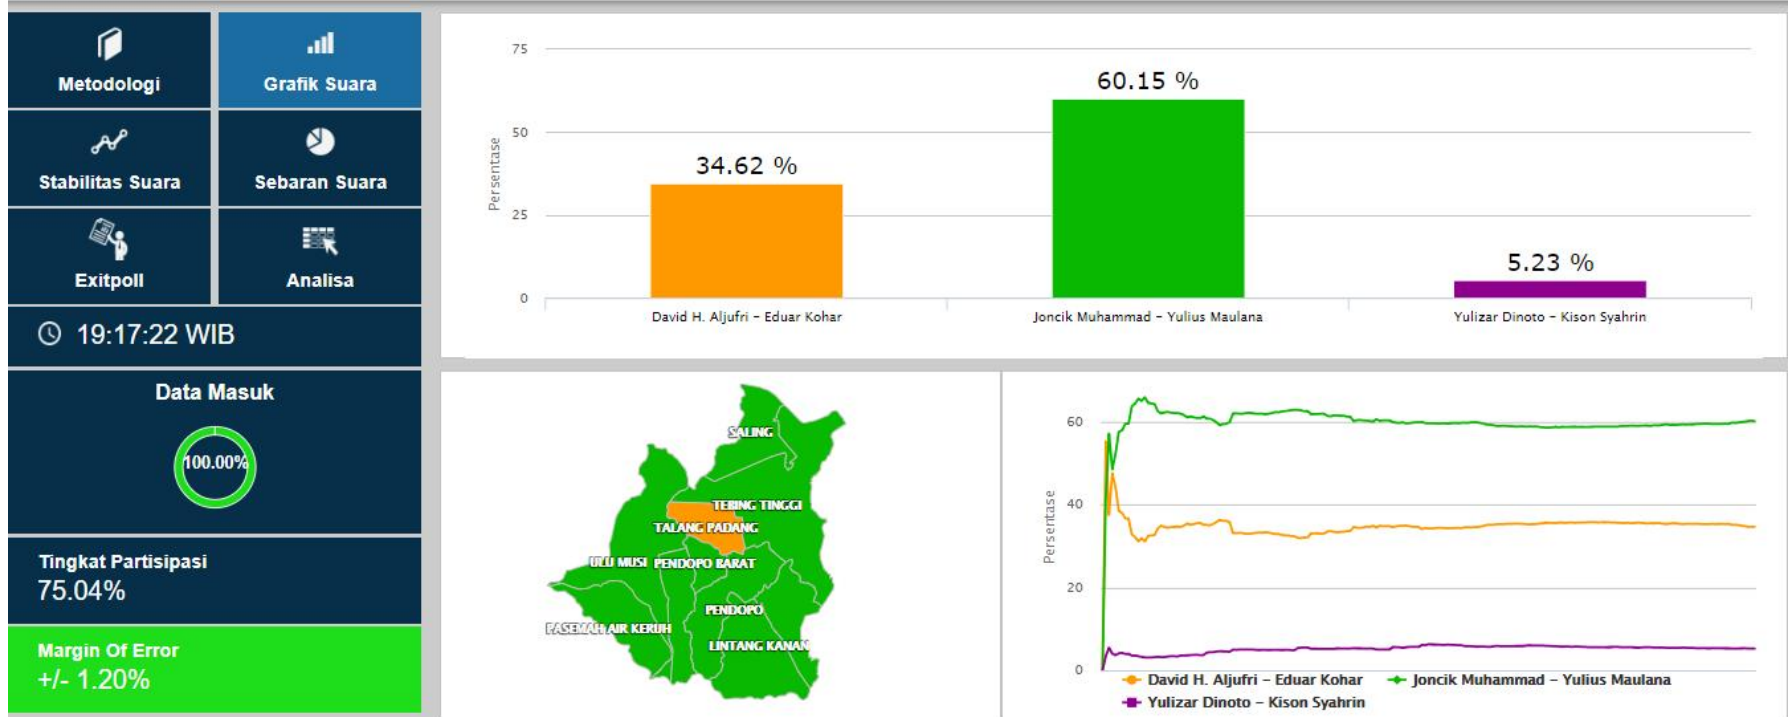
Metodologi

Grafik Suara

Stabilitas Suara

Sebaran Suara

Exitpoll

Analisa

19:17:22 WIB

Data Masuk

100.00%

Tingkat Partisipasi
75.04%

Margin Of Error
+/- 1.20%

75
50
25
0
Persentase

34.62 %
60.15 %
5.23 %

David H. Aljufri - Eduar Kohar
Joncik Muhammad - Yulius Maulana
Yulizar Dinoto - Kison Syahrin

SALING
TEBING TINGGI
TALANG PADANG
ULU MUSI
PENDOPO BARAT
PENDOPO
PASEMAH AIR KERUH
LINTANG KANAN

60
40
20
0
Persentase

David H. Aljufri - Eduar Kohar
Joncik Muhammad - Yulius Maulana
Yulizar Dinoto - Kison Syahrin